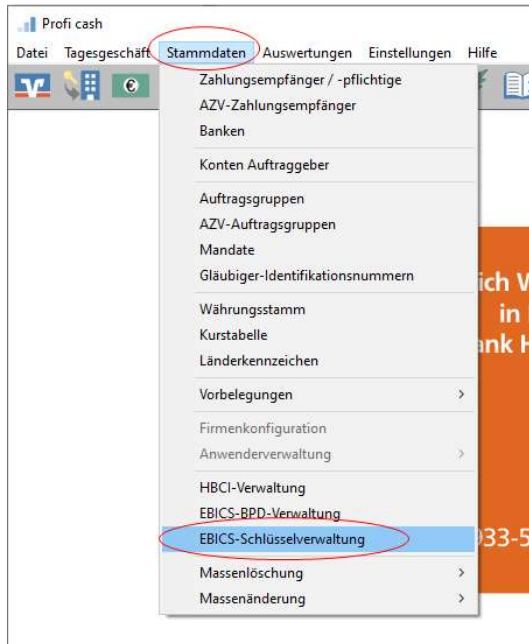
Profi cash

Datei Tagesgeschäft Stammdaten Auswertungen Einstellungen Hilfe

Zahlungsempfänger / -pflichtige
AZV-Zahlungsempfänger
Banken

Konten Auftraggeber

Auftragsgruppen
AZV-Auftragsgruppen
Mandate
Gläubiger-Identifikationsnummern

Währungsstamm
Kurstabelle
Länderkennzeichen

Vorbelegungen >

Firmenkonfiguration
Anwenderverwaltung >

HBCI-Verwaltung
EBICS-BPD-Verwaltung
EBICS-Schlüsselverwaltung

Massenlöschung >
Massenänderung >

ich W
in
ank H
033-5